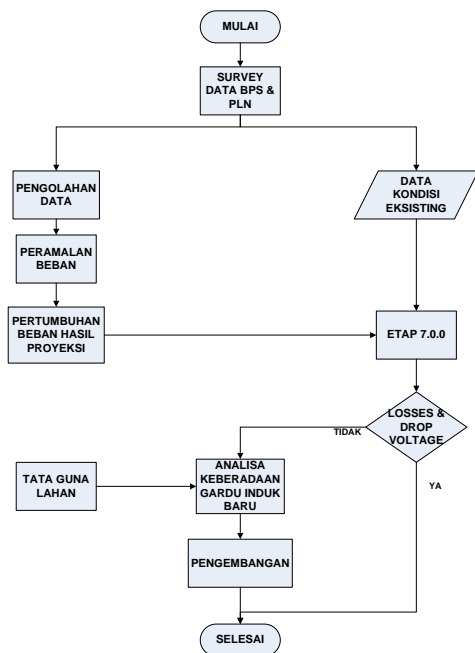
MULAI

SURVEY DATA BPS & PLN

PENGOLAHAN DATA

DATA KONDISI EKSISTING

PERAMALAN BEBAN

PERTUMBUHAN BEBAN HASIL PROYEKSI

ETAP 7.0.0

LOSSES & DROP VOLTAGE

TIDAK

YA

TATA GUNA LAHAN

ANALISA KEBERADAAN GARDU INDUK BARU

PENGEMBANGAN

SELESAI